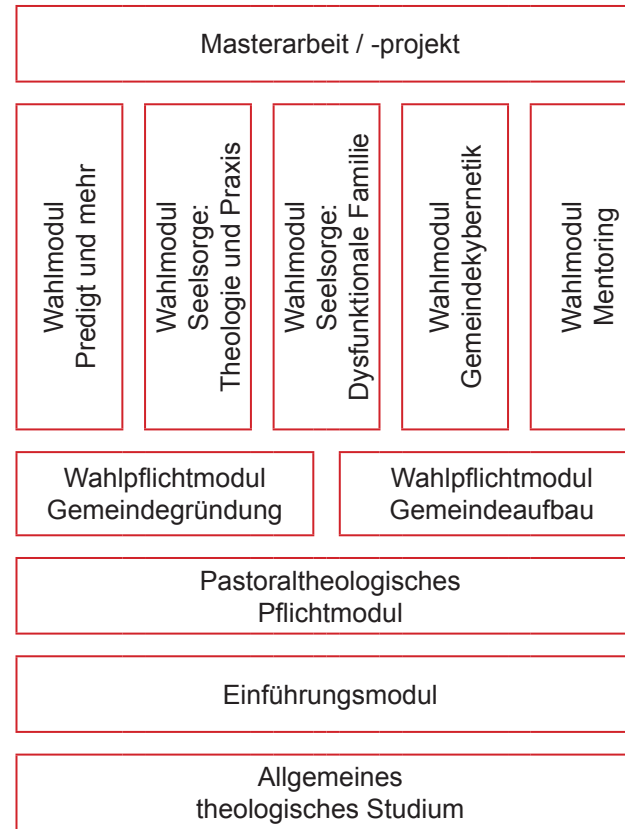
Masterarbeit / -projekt

Wahlmodul Predigt und mehr

Wahlmodul Seelsorge: Theologie und Praxis

Wahlmodul Seelsorge: Dysfunktionale Familie

Wahlmodul Gemeindekybernetik

Wahlmodul Mentoring

Wahlpflichtmodul Gemeindegründung

Wahlpflichtmodul Gemeindeaufbau

Pastoraltheologisches Pflichtmodul

Einführungsmodul

Allgemeines theologisches Studium